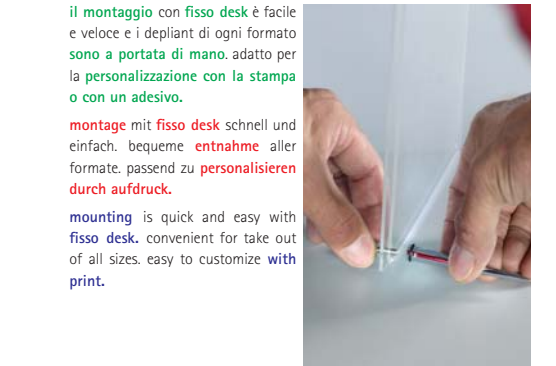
il montaggio con fisso desk è facile e veloce e i depliant di ogni formato sono a portata di mano. adatto per la personalizzazione con la stampa o con un adesivo.

montage mit fisso desk schnell und einfach. bequeme entnahme aller formate. passend zu personalisieren durch aufdruck.

mounting is quick and easy with fisso desk. convenient for take out of all sizes. easy to customize with print.